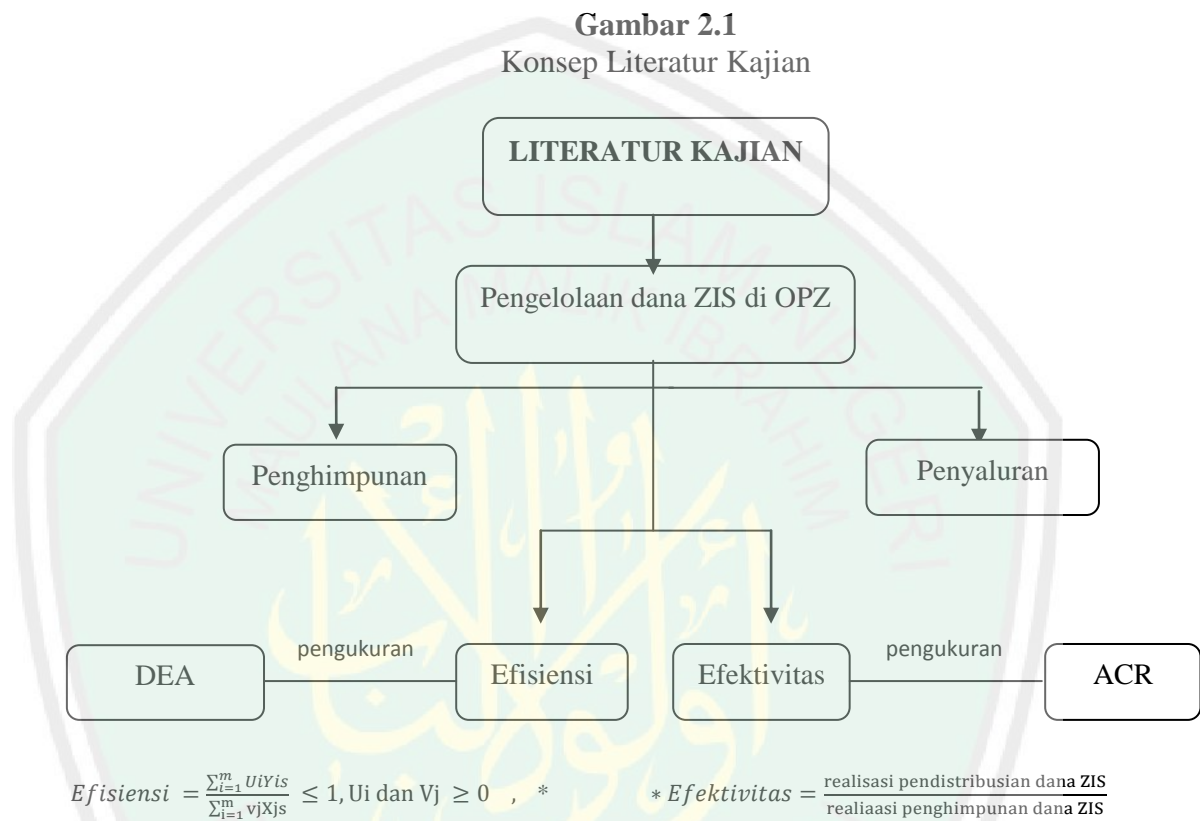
**Gambar 2.1**
Konsep Literatur Kajian

LITERATUR KAJIAN

Pengelolaan dana ZIS di OPZ

Penghimpunan

Penyaluran

DEA

pengukuran

Efisiensi

Efektivitas

pengukuran

ACR

$Efisiensi = \frac{\sum_{i=1}^{m} UiYis}{\sum_{i=1}^{m} vjXjs} \leq 1$, Ui dan Vj $\geq 0$ , * $* Efektivitas = \frac{\text{realisasi pendistribusian dana ZIS}}{\text{realiaasi penghimpunan dana ZIS}}$